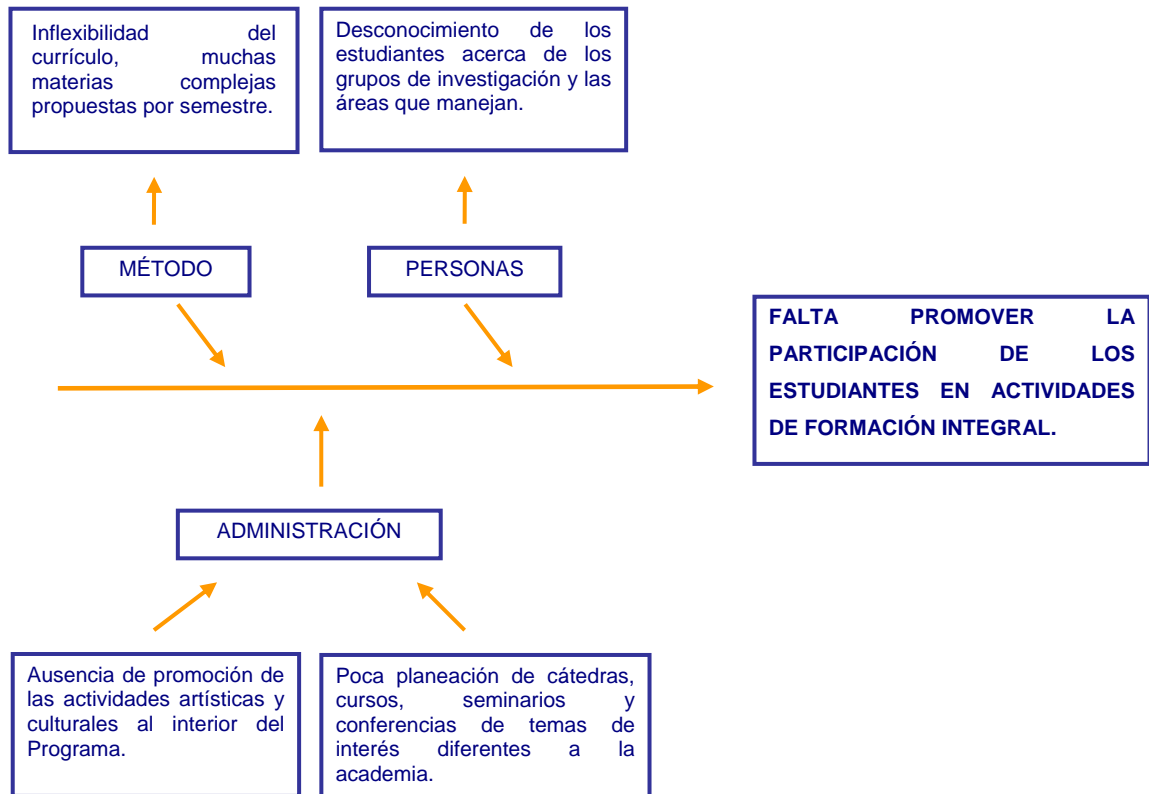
Inflexibilidad del currículo, muchas materias complejas propuestas por semestre.

Desconocimiento de los estudiantes acerca de los grupos de investigación y las áreas que manejan.

MÉTODO

PERSONAS

FALTA PROMOVER LA PARTICIPACIÓN DE LOS ESTUDIANTES EN ACTIVIDADES DE FORMACIÓN INTEGRAL.

ADMINISTRACIÓN

Ausencia de promoción de las actividades artísticas y culturales al interior del Programa.

Poca planeación de cátedras, cursos, seminarios y conferencias de temas de interés diferentes a la academia.